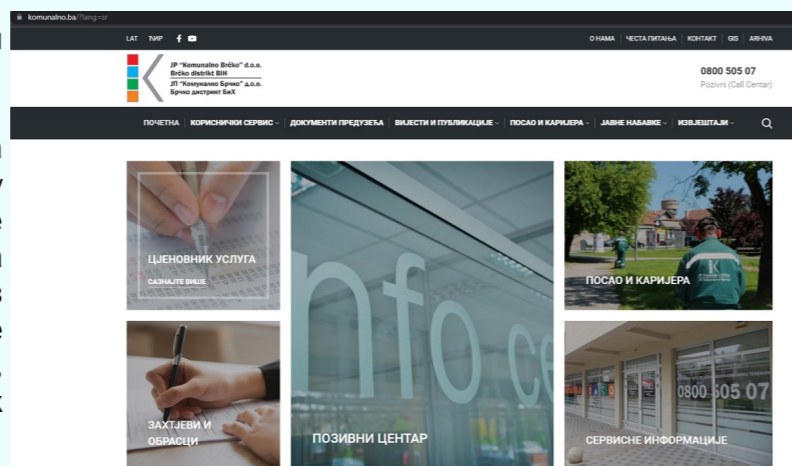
komunalno.ba/?lang=sr

LAT ЋИР

О НАМА | ЧЕСТА ПИТАЊА | КОНТАКТ | GIS | ARHIVA

JP "Komunalno Brčko" d.o.o. Brčko distrikt BiH
ЈП "Комунално Брчко" д.о.о. Брчко дистрикт БиХ

0800 505 07
Pozivni (Call Center)

ПОЧЕТНА | КОРИСНИЧКИ СЕРВИС | ДОКУМЕНТИ ПРЕДУЗЕЋА | ВИЈЕСТИ И ПУБЛИКАЦИЈЕ | ПОСАО И КАРИЈЕРА | ЈАВНЕ НАБАВКЕ | ИЗВЈЕШТАЈИ

ЦЈЕНОВНИК УСЛУГА
САЗНАЈТЕ ВИШЕ

nfo ce

ПОСАО И КАРИЈЕРА

ЗАХТЈЕВИ И ОБРАСЦИ

ПОЗИВНИ ЦЕНТАР

0800 505 07

СЕРВИСНЕ ИНФОРМАЦИЈЕ